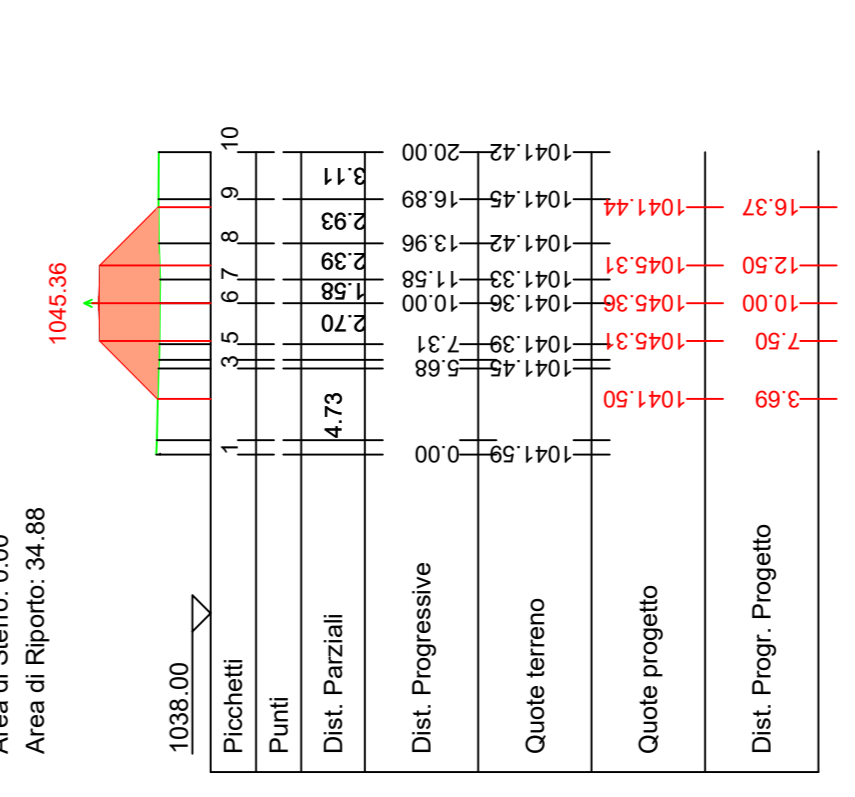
Area di Sterro: 0.00
Area di Riporto: 34.88

1045.36

1038.00

| Picchetti | Punti | Dist. Parziali | Dist. Progressive | Quote terreno | Quote progetto | Dist. Progr. Progetto |
|---|---|---|---|---|---|---|
| 1 | | 4.73 | 0.00 | 1041.59 | | |
| | | | | | 1041.50 | 3.69 |
| 3 | | | 5.68 | 1041.45 | | |
| 5 | | 2.70 | 7.31 | 1041.39 | 1045.31 | 7.50 |
| 6 | | 1.58 | 10.00 | 1041.36 | 1045.36 | 10.00 |
| 7 | | 2.39 | 11.58 | 1041.33 | 1045.31 | 12.50 |
| 8 | | 2.93 | 13.96 | 1041.42 | | |
| 9 | | 3.11 | 16.89 | 1041.45 | 1041.44 | 16.37 |
| 10 | | | 20.00 | 1041.42 | | |